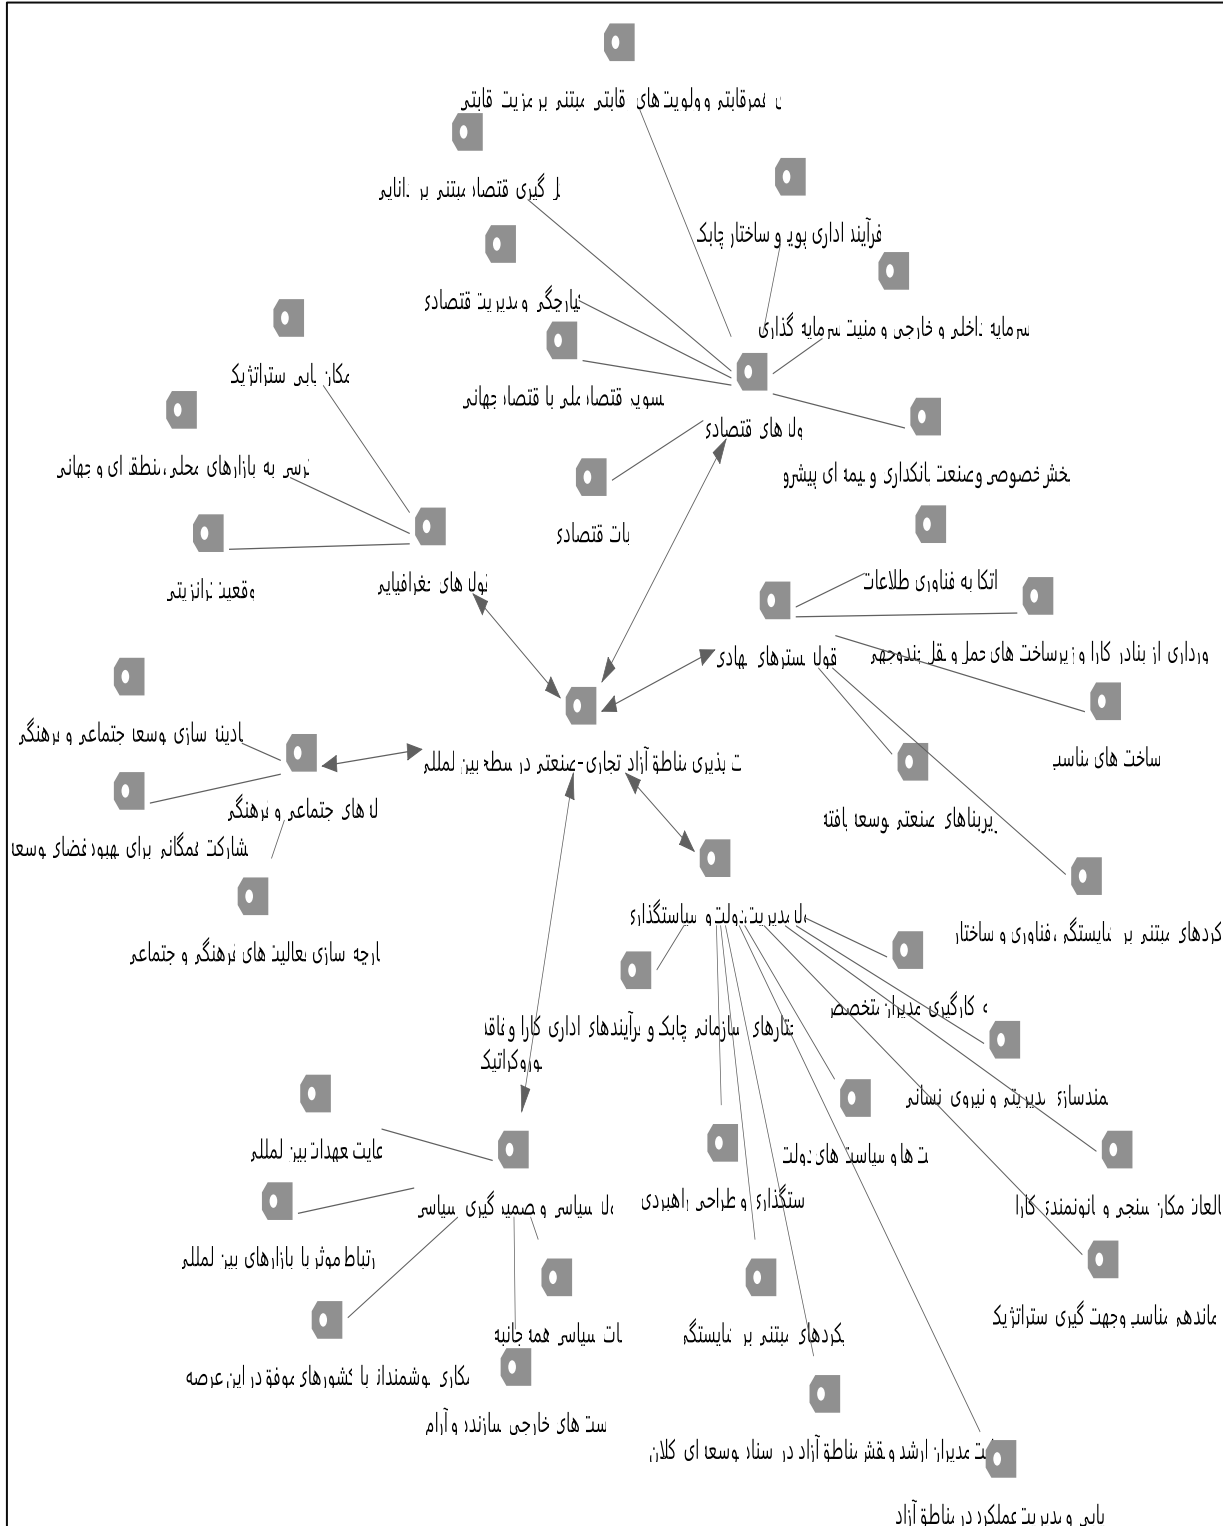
ن رقابتی و اولویت های رقابتی مبتنی بر مزیت رقابتی

ل گیری اقتصاد مبتنی بر دانایی

فرآیند اداری پویا و ساختار چابک

یارچگی و مدیریت اقتصادی

سرمایه داخلی و خارجی و امنیت سرمایه گذاری

مکان یابی استراتژیک

سوی اقتصاد ملی با اقتصاد جهانی

ل های اقتصادی

رسی به بازارهای محلی، منطقه ای و جهانی

بخش خصوصی و صنعت بانکداری و بیمه ای پیشرو

ات اقتصادی

اتکا به فناوری اطلاعات

موقعیت ترانزیتی

ول های جغرافیایی

ورداری از بنادر کارا و زیرساخت های حمل و نقل چندوجهی

قول سترهای بنیادی

ساخت های مناسب

ادینه سازی توسعه اجتماعی و فرهنگی

ت پذیری مناطق آزاد تجاری-صنعتی در سطح بین الملل

ل های اجتماعی و فرهنگی

یربناهای صنعتی توسعه یافته

شارکت همگانی برای بهبود فضای توسعه

کردهای مبتنی بر شایستگی، فناوری و ساختار

ل مدیریتی، دولتی و سیاستگذاری

ارچه سازی فعالیت های فرهنگی و اجتماعی

کارگیری مدیران متخصص

تارهای سازمانی چابک و فرآیندهای اداری کارا و فاقد وروکراتیک

مندسازی مدیریتی و نیروی انسانی

عایت تعهدات بین الملل

ت ها و سیاست های دولت

العات مکان سنجی و انومندی کارا

ل سیاسی و تصمیم گیری سیاسی

ستگذاری و طراحی راهبردی

رتباط موثر با بازارهای بین الملل

ات سیاسی همه جانبه

کردهای مبتنی بر شایستگی

ماندهی مناسب و جهت گیری استراتژیک

مکاری هوشمندانه با کشورهای موفق در این عرصه

ست های خارجی سازنده و آرام

ت مدیران ارشد و نقش مناطق آزاد در اسناد توسعه ای کلان

یابی و مدیریت عملکرد در مناطق آزاد